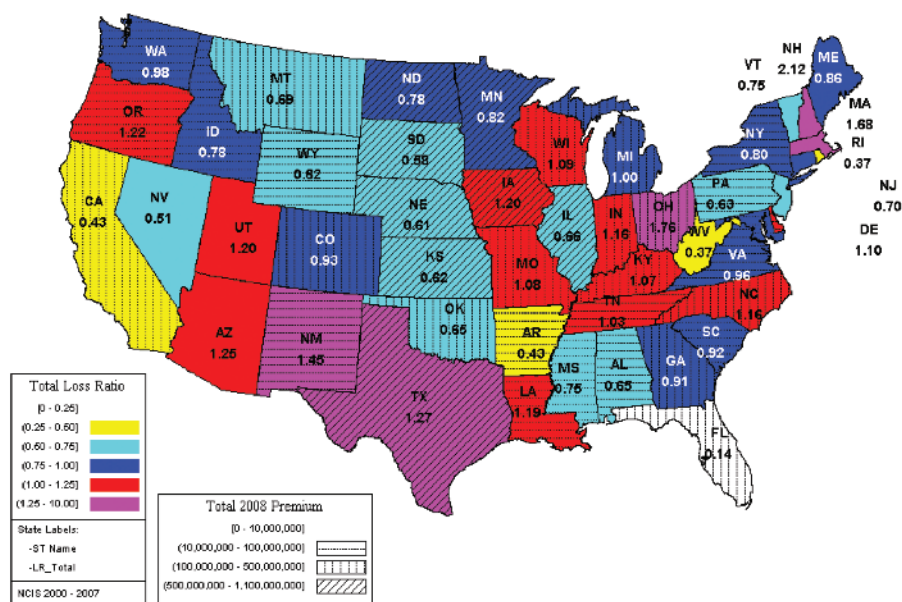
WA
0.98

OR
1.22

CA
0.43

NV
0.51

ID
0.78

MT
0.69

WY
0.62

UT
1.20

AZ
1.25

CO
0.93

NM
1.45

ND
0.78

SD
0.58

NE
0.61

KS
0.62

OK
0.65

TX
1.27

MN
0.82

IA
1.20

MO
1.08

AR
0.43

LA
1.19

WI
1.09

IL
0.66

MS
0.75

MI
1.00

IN
1.16

KY
1.07

TN
1.03

AL
0.65

OH
1.76

GA
0.91

FL
0.14

WV
0.37

VA
0.96

NC
1.16

SC
0.92

PA
0.63

NY
0.80

VT
0.75

NH
2.12

ME
0.86

MA
1.68

RI
0.37

NJ
0.70

DE
1.10

Total Loss Ratio
[0 - 0.25]
(0.25 - 0.60]
(0.60 - 0.75]
(0.75 - 1.00]
(1.00 - 1.25]
(1.25 - 10.00]

State Labels:
-ST Name
-LR_Total

NCIS 2000 - 2007

Total 2008 Premium
[0 - 10,000,000]
(10,000,000 - 100,000,000]
(100,000,000 - 500,000,000]
(500,000,000 - 1,100,000,000]